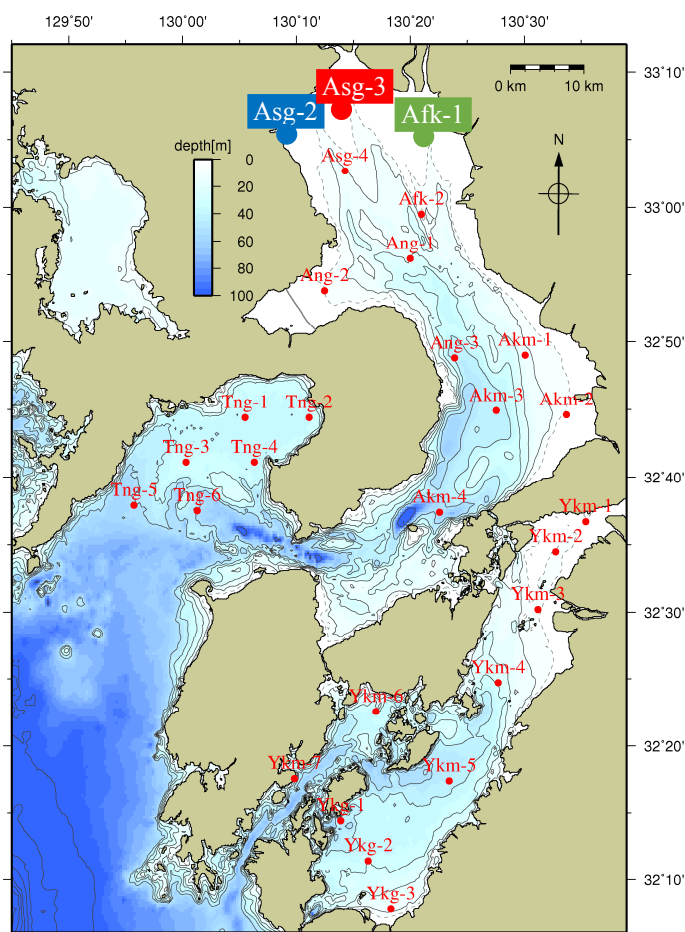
129°50'
130°00'
130°10'
130°20'
130°30'

33°10'
33°00'
32°50'
32°40'
32°30'
32°20'
32°10'

0 km
10 km
N

depth[m]
0
20
40
60
80
100

Asg-3
Asg-2
Afk-1
Asg-4
Afk-2
Ang-1
Ang-2
Ang-3
Akm-1
Akm-3
Akm-2
Tng-1
Tng-2
Tng-3
Tng-4
Tng-5
Tng-6
Akm-4
Ykm-1
Ykm-2
Ykm-3
Ykm-4
Ykm-6
Ykm-7
Ykm-5
Ykg-1
Ykg-2
Ykg-3